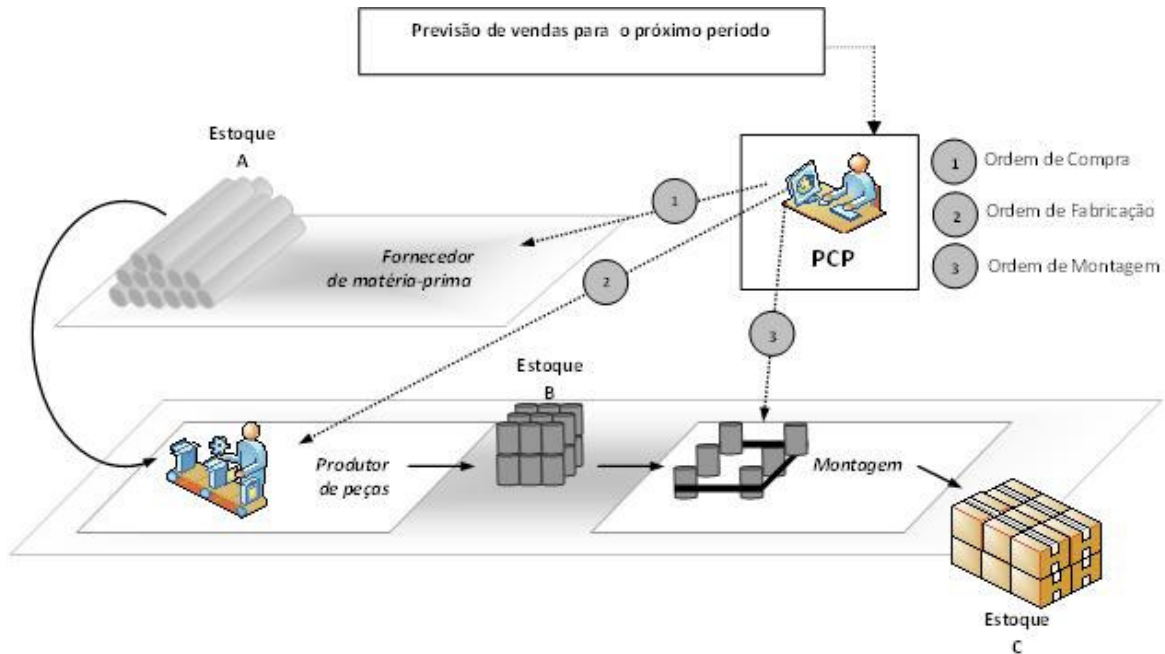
Previsão de vendas para o próximo periodo

Estoque
A

Fornecedor de matéria-prima

1

2

PCP

1 Ordem de Compra

2 Ordem de Fabricação

3 Ordem de Montagem

3

Estoque
B

Produtor de peças

Montagem

Estoque
C